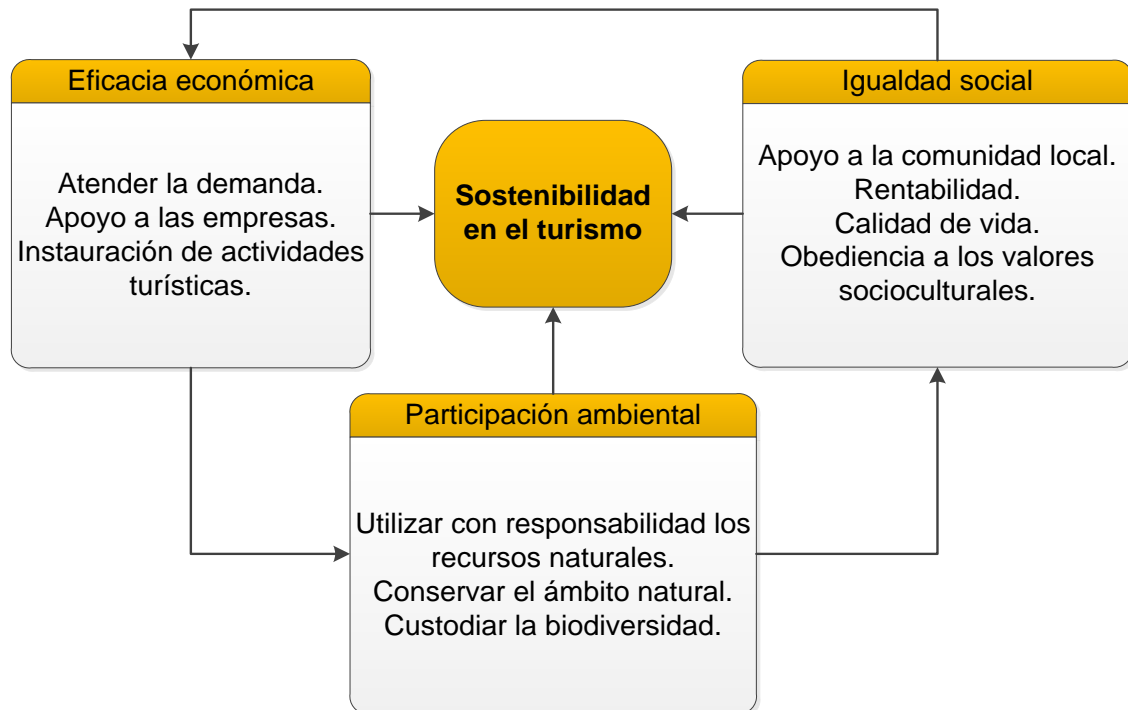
Eficacia económica

Atender la demanda.
Apoyo a las empresas.
Instauración de actividades turísticas.

Sostenibilidad en el turismo

Igualdad social

Apoyo a la comunidad local.
Rentabilidad.
Calidad de vida.
Obediencia a los valores socioculturales.

Participación ambiental

Utilizar con responsabilidad los recursos naturales.
Conservar el ámbito natural.
Custodiar la biodiversidad.